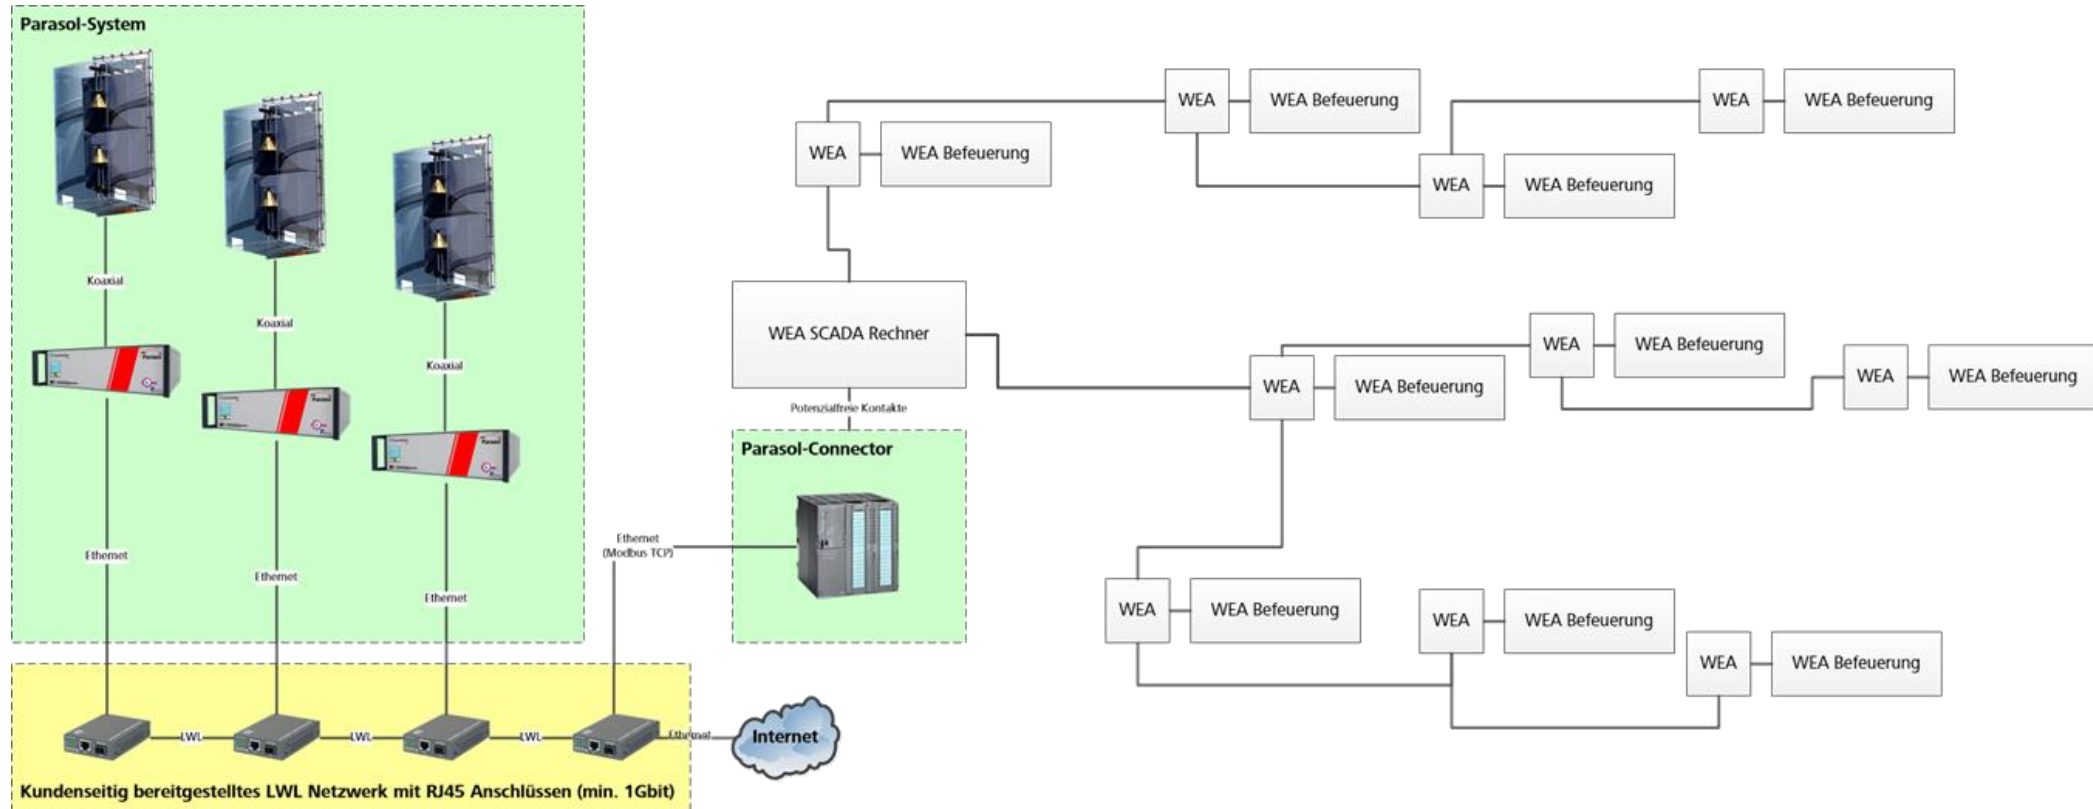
Parasol-System

Koaxial

Koaxial

Koaxial

Ethernet

Ethernet

Ethernet

Ethernet (Modbus TCP)

LWL

LWL

LWL

Ethernet

Internet

Kundenseitig bereitgestelltes LWL Netzwerk mit RJ45 Anschlüssen (min. 1Gbit)

WEA SCADA Rechner

Potenzialfreie Kontakte

Parasol-Connector

| WEA | WEA Befeuerung |
|---|---|
| WEA | WEA Befeuerung |
| WEA | WEA Befeuerung |
| WEA | WEA Befeuerung |
| WEA | WEA Befeuerung |
| WEA | WEA Befeuerung |
| WEA | WEA Befeuerung |
| WEA | WEA Befeuerung |
| WEA | WEA Befeuerung |
| WEA | WEA Befeuerung |
| WEA | WEA Befeuerung |